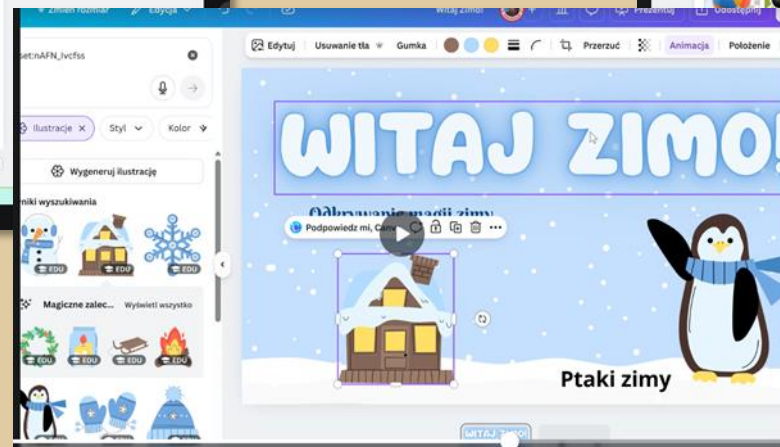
Zmień rozmiar Edycja Witaj Zimo! Prezentuj Udostępnij

set:nAFN_lvcfss

Ilustracje × Styl Kolor

Wygeneruj ilustrację

niki wyszukiwania

EDU EDU EDU

Magiczne zalec... Wyświetl wszystko

EDU EDU EDU

Edytuj Usuwanie tła Gumka Przerzuć Animacja Położenie

WITAJ ZIMO!

Odkrywanie magii zimy

Podpowiedz mi, Canva

Ptaki zimy

WITAJ ZIMO!